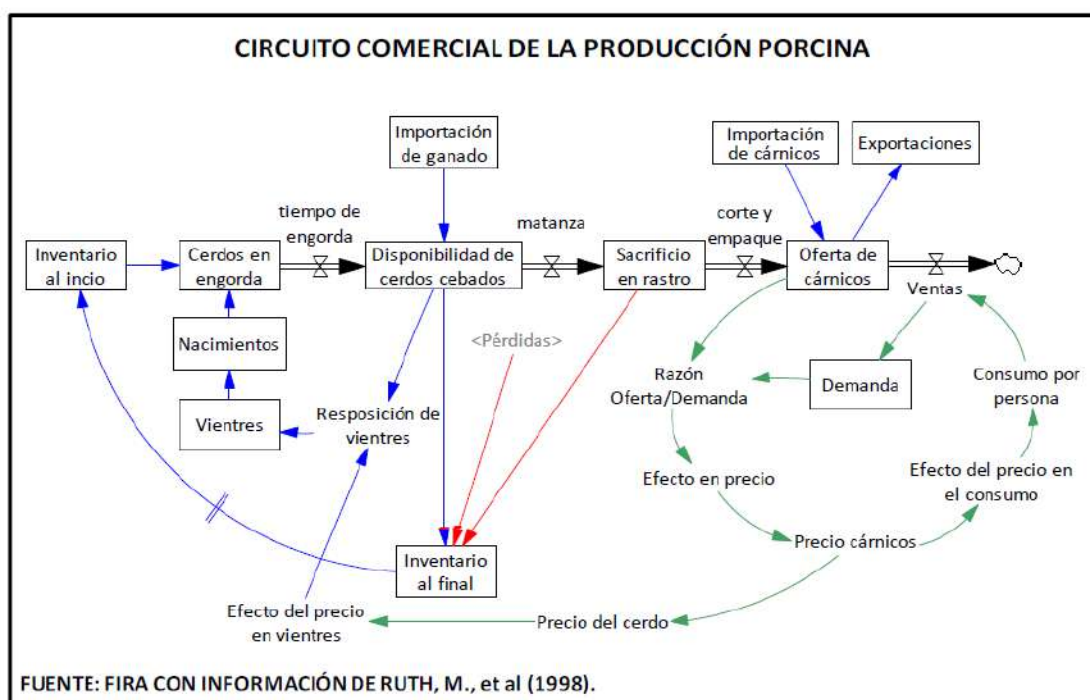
CIRCUITO COMERCIAL DE LA PRODUCCIÓN PORCINA

Importación de ganado

Importación de cárnicos

Exportaciones

tiempo de engorda

matanza

corte y empaque

Inventario al incio

Cerdos en engorda

Disponibilidad de cerdos cebados

Sacrificio en rastro

Oferta de cárnicos

Ventas

Nacimientos

<Pérdidas>

Razón Oferta/Demanda

Demanda

Consumo por persona

Vientres

Resposición de vientres

Efecto en precio

Efecto del precio el consumo

Precio cárnicos

Inventario al final

Efecto del precio en vientres

Precio del cerdo

FUENTE: FIRA CON INFORMACIÓN DE RUTH, M., et al (1998).